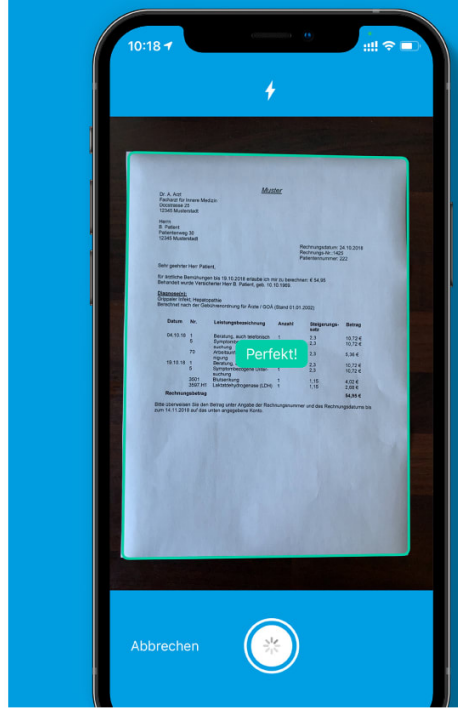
10:18

Muster

Dr. A. Arzt
Facharzt für Innere Medizin
Dorfstrasse 20
12345 Musterstadt

Herrn
B. Patient
Patientenweg 30
12345 Musterstadt

Rechnungsdatum: 24.10.2018
Rechnungs-Nr.: 1425
Patientennummer: 222

Sehr geehrter Herr Patient,

für ärztliche Bemühungen bis 19.10.2018 erlaube ich mir zu berechnen: € 54,95
Behandelt wurde Versicherter Herr B. Patient, geb. 10.10.1969

Diagnose(n):
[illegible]
Berechnet nach der Gebührenordnung für Ärzte / GOÄ (Stand 01.01.2002)

| Datum | Nr. | Leistungsbezeichnung | Anzahl | Steigerungssatz | Betrag |
|---|---|---|---|---|---|
| 04.10.18 | 1 | Beratung, auch telefonisch | 1 | 2,3 | 10,72 € |
| | 5 | Symptombezogene Untersuchung | | 2,3 | 10,72 € |
| | 70 | Arbeitsunfähigkeitsbescheinigung | | 2,3 | 5,36 € |
| 19.10.18 | 1 | Beratung | | 2,3 | 10,72 € |
| | 5 | Symptombezogene Untersuchung | | 2,3 | 10,72 € |
| | 3501 | Blutsenkung | 1 | 1,15 | 4,02 € |
| | 3597.H1 | Laktatdehydrogenase (LDH) | 1 | 1,15 | 2,68 € |
| Rechnungsbetrag | | | | | 54,95 € |

Perfekt!

Bitte überweisen Sie den Betrag unter Angabe der Rechnungsnummer und des Rechnungsdatums bis zum 14.11.2018 auf das unten angegebene Konto.

Abbrechen